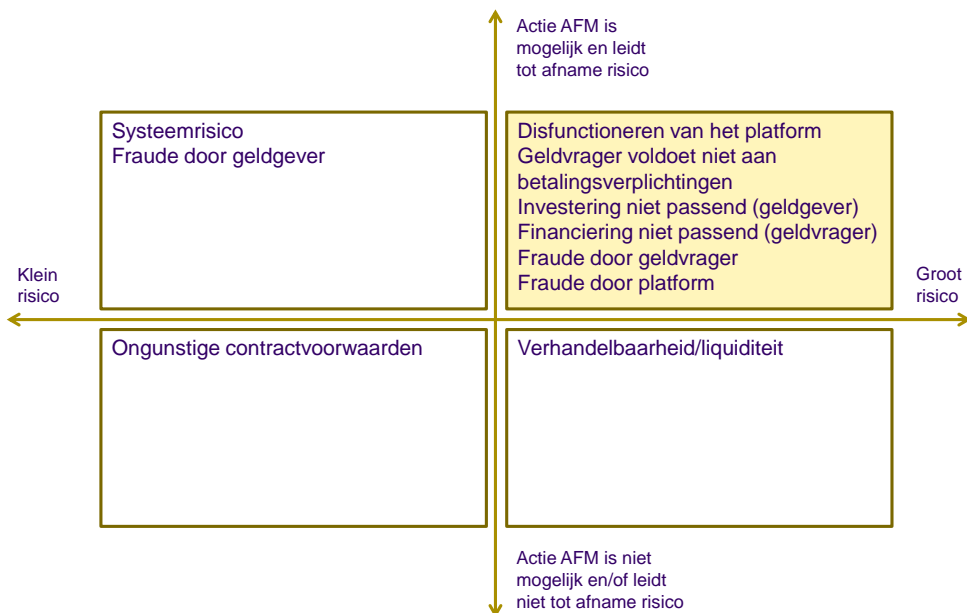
Actie AFM is mogelijk en leidt tot afname risico

Systeemrisico
Fraude door geldgever

Disfunctioneren van het platform
Geldvrager voldoet niet aan betalingsverplichtingen
Investering niet passend (geldgever)
Financiering niet passend (geldvrager)
Fraude door geldvrager
Fraude door platform

Klein risico

Groot risico

Ongunstige contractvoorwaarden

Verhandelbaarheid/liquiditeit

Actie AFM is niet mogelijk en/of leidt niet tot afname risico